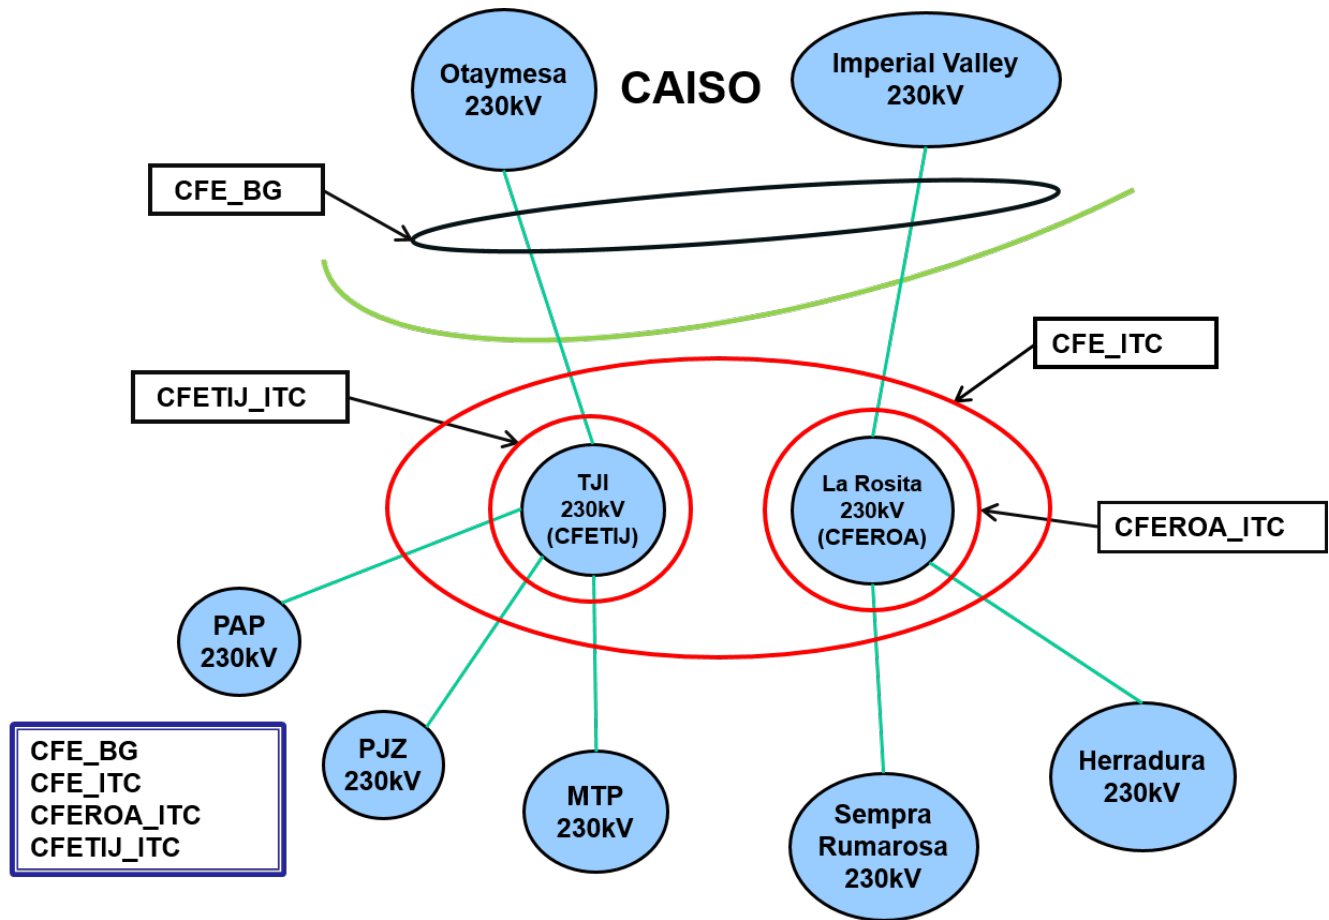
Otaymesa 230kV

CAISO

Imperial Valley 230kV

CFE_BG

CFE_ITC

CFETIJ_ITC

TJI 230kV (CFETIJ)

La Rosita 230kV (CFEROA)

CFEROA_ITC

PAP 230kV

PJZ 230kV

MTP 230kV

Sempra Rumarosa 230kV

Herradura 230kV

CFE_BG
CFE_ITC
CFEROA_ITC
CFETIJ_ITC